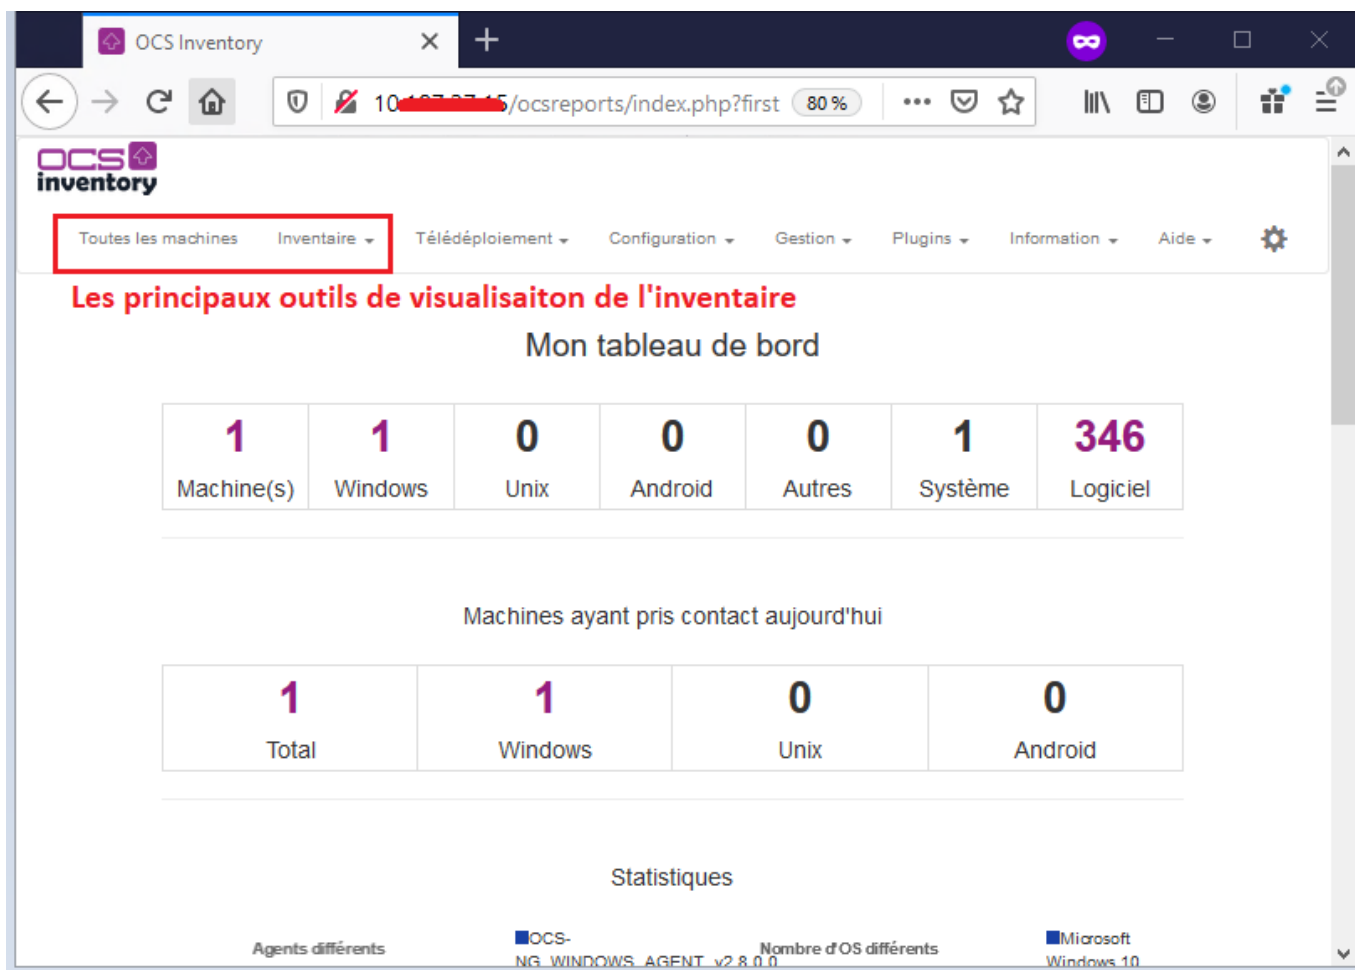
OCS Inventory

10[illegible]/ocsreports/index.php?first 80 %

ocs inventory

Toutes les machines Inventaire Télédéploiement Configuration Gestion Plugins Information Aide

Les principaux outils de visualisaiton de l'inventaire

Mon tableau de bord

| 1 | 1 | 0 | 0 | 0 | 1 | 346 |
|---|---|---|---|---|---|---|
| Machine(s) | Windows | Unix | Android | Autres | Système | Logiciel |

Machines ayant pris contact aujourd'hui

| 1 | 1 | 0 | 0 |
|---|---|---|---|
| Total | Windows | Unix | Android |

Statistiques

Agents différents

OCS-NG_WINDOWS_AGENT_v2.8.0.0

Nombre d'OS différents

Microsoft Windows 10